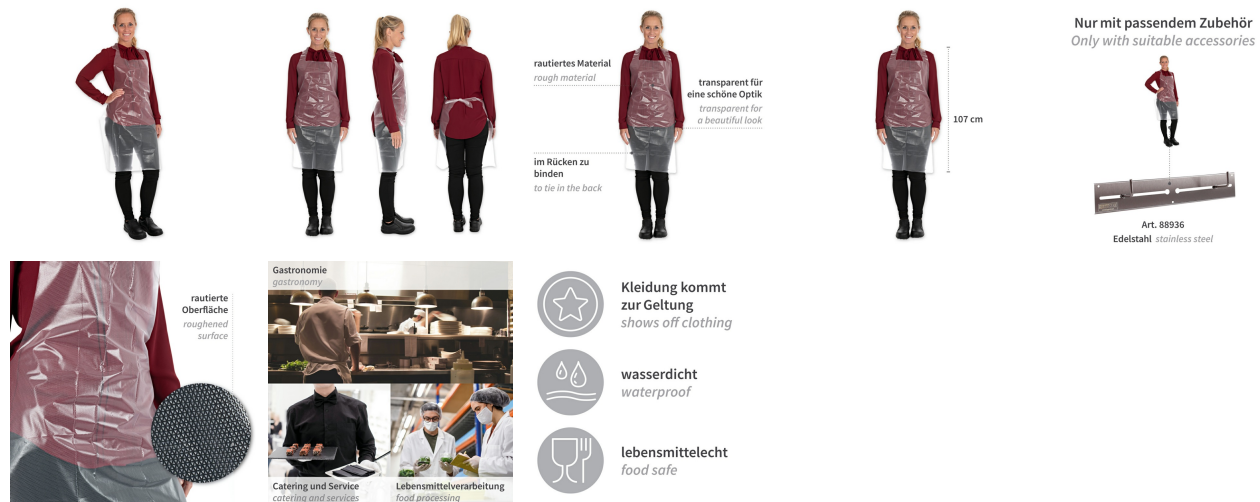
rautiertes Material
rough material

transparent für eine schöne Optik
transparent for a beautiful look

im Rücken zu binden
to tie in the back

107 cm

Nur mit passendem Zubehör
Only with suitable accessories

Art. 88936
Edelstahl stainless steel

rautierte Oberfläche
roughened surface

Gastronomie
gastronomy

Catering und Service
catering and services

Lebensmittelverarbeitung
food processing

Kleidung kommt zur Geltung
shows off clothing

wasserdicht
waterproof

lebensmittelecht
food safe